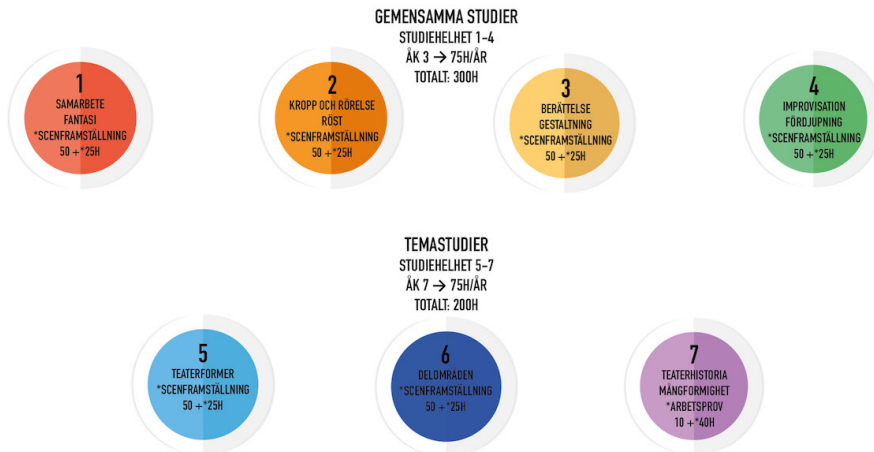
GEMENSAMMA STUDIER
STUDIEHELHET 1–4
ÅK 3 → 75H/ÅR
TOTALT: 300H

1
SAMARBETE
FANTASI
*SCENFRAMSTÄLLNING
50 + *25H

2
KROPP OCH RÖRELSE
RÖST
*SCENFRAMSTÄLLNING
50 + *25H

3
BERÄTTELSE
GESTALTNING
*SCENFRAMSTÄLLNING
50 + *25H

4
IMPROVISATION
FÖRDJUPNING
*SCENFRAMSTÄLLNING
50 + *25H

TEMASTUDIER
STUDIEHELHET 5–7
ÅK 7 → 75H/ÅR
TOTALT: 200H

5
TEATERFORMER
*SCENFRAMSTÄLLNING
50 + *25H

6
DELOMRÅDEN
*SCENFRAMSTÄLLNING
50 + *25H

7
TEATERHISTORIA
MÅNGFORMIGHET
*ARBETSPROV
10 + *40H